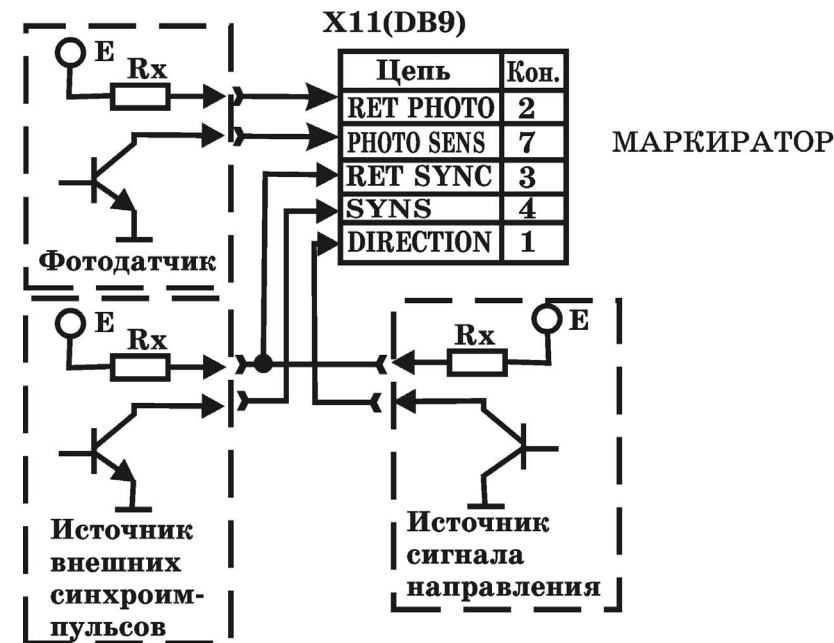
X11(DB9)

| Цепь | Кон. |
|---|---|
| RET PHOTO | 2 |
| PHOTO SENS | 7 |
| RET SYNC | 3 |
| SYNS | 4 |
| DIRECTION | 1 |

МАРКИРАТОР

E

Rx

Фотодатчик

E

Rx

Источник внешних синхроимпульсов

Rx

E

Источник сигнала направления